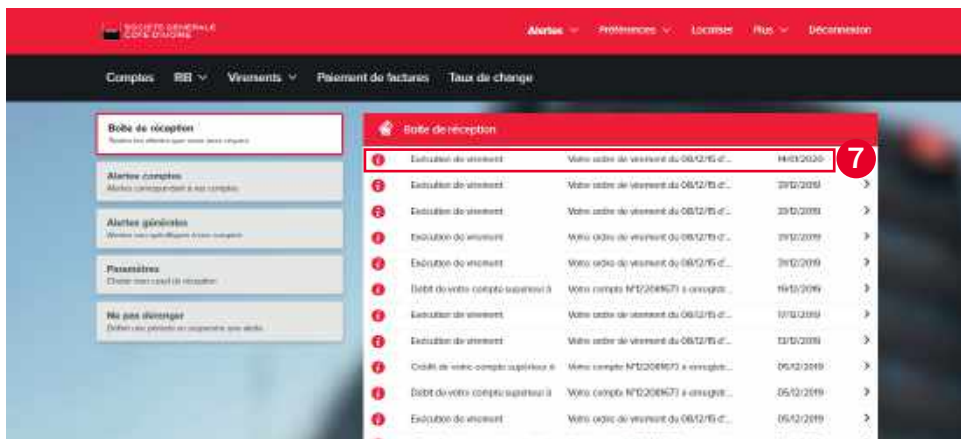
SOCIETE GENERALE COTE D'IVOIRE

Alertes ∨ Préférences ∨ Localiser Plus ∨ Déconnexion

Comptes RIB ∨ Virements ∨ Paiement de factures Taux de change

Boîte de réception
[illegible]

Alertes comptes
Alertes correspondant à vos comptes

Alertes générales
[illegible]

Paramètres
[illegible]

Ne pas déranger
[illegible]

Boîte de réception

7

| | | | |
|---|---|---|---|
| Exécution de virement | Votre ordre de virement du 08/12/15 d'... | 14/01/2020 | |
| Exécution de virement | Votre ordre de virement du 08/12/15 d'... | 31/12/2019 | > |
| Exécution de virement | Votre ordre de virement du 08/12/15 d'... | 31/12/2019 | > |
| Exécution de virement | Votre ordre de virement du 08/12/15 d'... | 31/12/2019 | > |
| Exécution de virement | Votre ordre de virement du 08/12/15 d'... | 31/12/2019 | > |
| Débit de votre compte supérieur à | Votre compte N°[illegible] a enregist... | 19/12/2019 | > |
| Exécution de virement | Votre ordre de virement du 08/12/15 d'... | 17/12/2019 | > |
| Exécution de virement | Votre ordre de virement du 08/12/15 d'... | 13/12/2019 | > |
| Crédit de votre compte supérieur à | Votre compte N°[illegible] a enregist... | 05/12/2019 | > |
| Débit de votre compte supérieur à | Votre compte N°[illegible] a enregist... | 05/12/2019 | > |
| Exécution de virement | Votre ordre de virement du 08/12/15 d'... | 05/12/2019 | > |